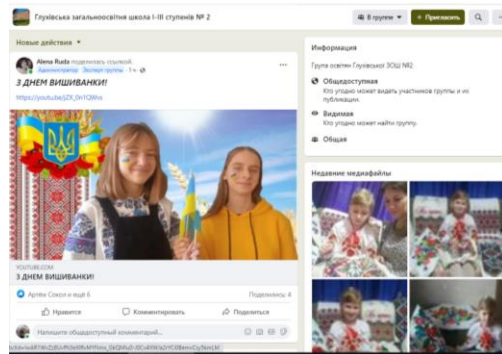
Глухівська загальноосвітня школа I-III ступенів № 2

В группе ▾

+ Пригласить

Новые действия ▾

Alena Ruda поделилась ссылкой.
Администратор · Эксперт группы · 1 ч · 

З ДНЕМ ВИШИВАНКИ!

https://youtu.be/jZX_0n1Q8Hs

YOUTUBE.COM
З ДНЕМ ВИШИВАНКИ!

Артём Сокол и ещё 6

Поделились: 4

Нравится

Комментировать

Поделиться

Напишите общедоступный комментарий...

Информация

Група освітян Глухівської ЗОШ №2

Общедоступная
Кто угодно может видеть участников группы и их публикации.

Видимая
Кто угодно может найти группу.

Общая

Недавние медиафайлы

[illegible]